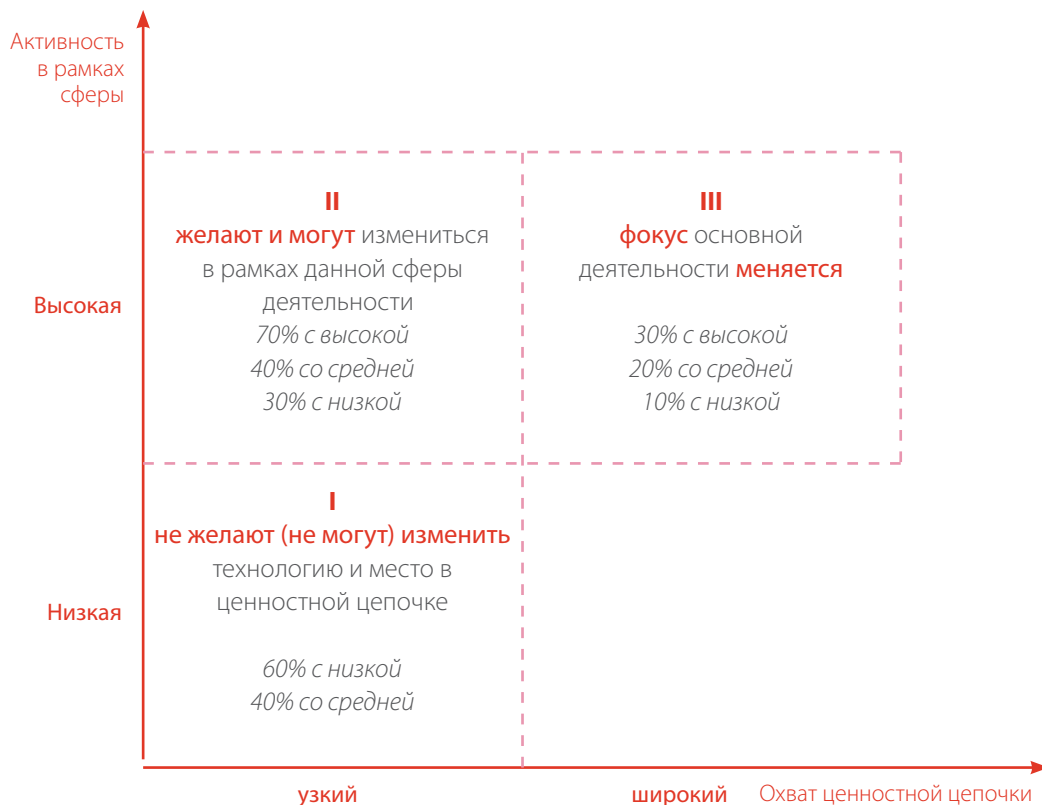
Активность в рамках сферы

Высокая

Низкая

II
желают и могут измениться в рамках данной сферы деятельности
70% с высокой
40% со средней
30% с низкой

III
фокус основной деятельности меняется

30% с высокой
20% со средней
10% с низкой

I
не желают (не могут) изменить технологию и место в ценностной цепочке

60% с низкой
40% со средней

узкий

широкий

Охват ценностной цепочки